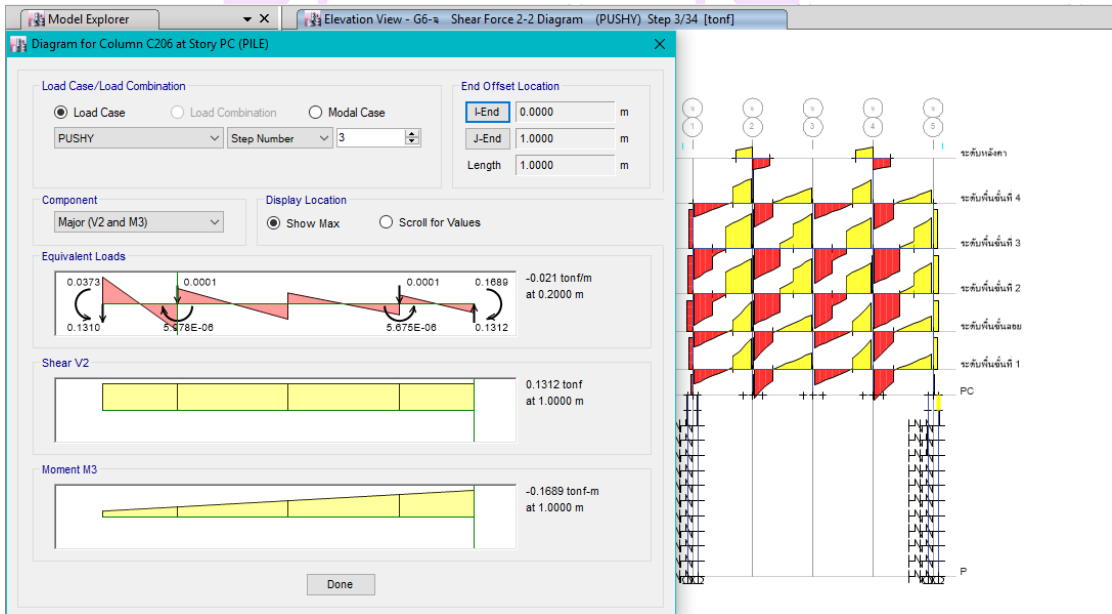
Model Explorer

Elevation View - G6-ฯ Shear Force 2-2 Diagram (PUSHY) Step 3/34 [tonf]

Diagram for Column C206 at Story PC (PILE)

Load Case/Load Combination

Load Case

Load Combination

Modal Case

PUSHY

Step Number

3

End Offset Location

I-End 0.0000 m

J-End 1.0000 m

Length 1.0000 m

Component

Major (V2 and M3)

Display Location

Show Max

Scroll for Values

Equivalent Loads

0.0373

0.0001

0.0001

0.1689

0.1310

5.978E-06

5.675E-06

0.1312

-0.021 tonf/m
at 0.2000 m

Shear V2

0.1312 tonf
at 1.0000 m

Moment M3

-0.1689 tonf-m
at 1.0000 m

Done

1

2

3

4

5

ระดับหลังคา

ระดับพื้นชั้นที่ 4

ระดับพื้นชั้นที่ 3

ระดับพื้นชั้นที่ 2

ระดับพื้นชั้นลอย

ระดับพื้นชั้นที่ 1

PC

P